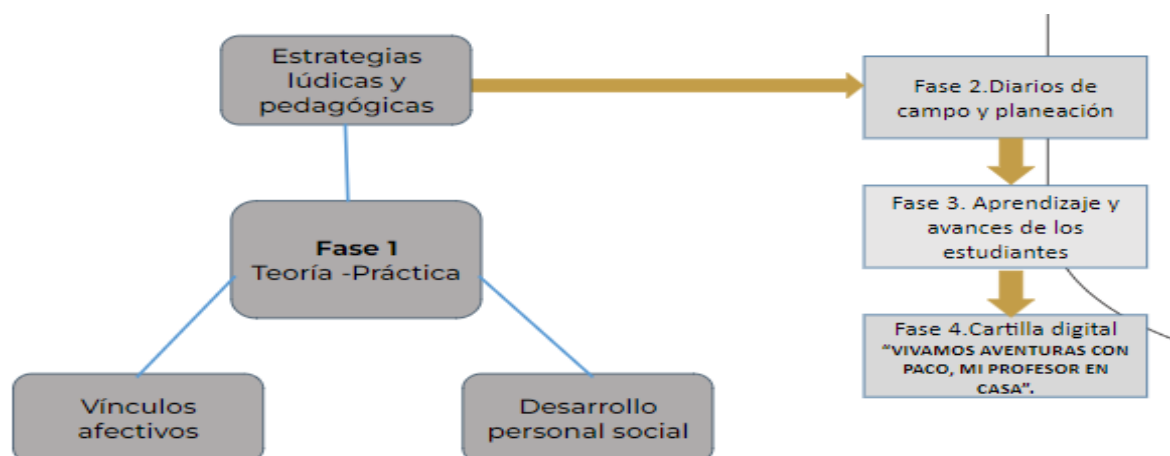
Estrategias lúdicas y pedagógicas

Fase 2.Diarios de campo y planeación

Fase 1
Teoría -Práctica

Fase 3. Aprendizaje y avances de los estudiantes

Fase 4.Cartilla digital
"VIVAMOS AVENTURAS CON PACO, MI PROFESOR EN CASA".

Vínculos afectivos

Desarrollo personal social